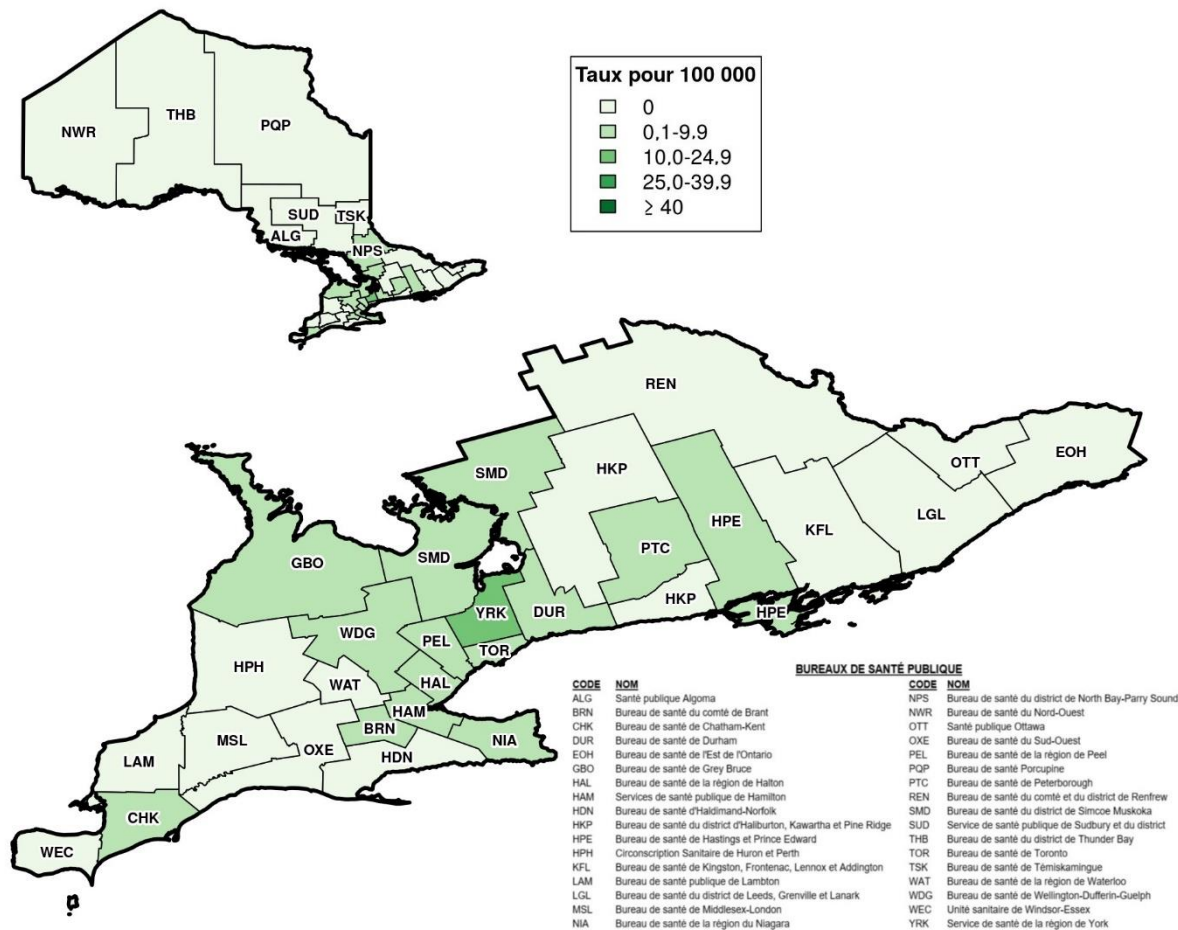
NWR
THB
PQP
SUD
TSK
ALG
NPS

Taux pour 100 000
0
0,1-9.9
10,0-24,9
25,0-39,9
≥ 40

REN
SMD
HKP
HPE
KFL
LGL
OTT
EOH
GBO
SMD
PTC
YRK
DUR
HKP
HPE
WDG
PEL
TOR
HPH
WAT
HAL
HAM
BRN
NIA
LAM
MSL
OXE
HDN
CHK
WEC

BUREAUX DE SANTÉ PUBLIQUE

| CODE | NOM | CODE | NOM |
|---|---|---|---|
| ALG | Santé publique Algoma | NPS | Bureau de santé du district de North Bay-Parry Sound |
| BRN | Bureau de santé du comté de Brant | NWR | Bureau de santé du Nord-Ouest |
| CHK | Bureau de santé de Chatham-Kent | OTT | Santé publique Ottawa |
| DUR | Bureau de santé de Durham | OXE | Bureau de santé du Sud-Ouest |
| EOH | Bureau de santé de l'Est de l'Ontario | PEL | Bureau de santé de la région de Peel |
| GBO | Bureau de santé de Grey Bruce | PQP | Bureau de santé Porcupine |
| HAL | Bureau de santé de la région de Halton | PTC | Bureau de santé de Peterborough |
| HAM | Services de santé publique de Hamilton | REN | Bureau de santé du comté et du district de Renfrew |
| HDN | Bureau de santé d'Haldimand-Norfolk | SMD | Bureau de santé du district de Simcoe Muskoka |
| HKP | Bureau de santé du district d'Haliburton, Kawartha et Pine Ridge | SUD | Service de santé publique de Sudbury et du district |
| HPE | Bureau de santé de Hastings et Prince Edward | THB | Bureau de santé du district de Thunder Bay |
| HPH | Circonscription Sanitaire de Huron et Perth | TOR | Bureau de santé de Toronto |
| KFL | Bureau de santé de Kingston, Frontenac, Lennox et Addington | TSK | Bureau de santé de Témiskamingue |
| LAM | Bureau de santé publique de Lambton | WAT | Bureau de santé de la région de Waterloo |
| LGL | Bureau de santé du district de Leeds, Grenville et Lanark | WDG | Bureau de santé de Wellington-Dufferin-Guelph |
| MSL | Bureau de santé de Middlesex-London | WEC | Unité sanitaire de Windsor-Essex |
| NIA | Bureau de santé de la région du Niagara | YRK | Service de santé de la région de York |